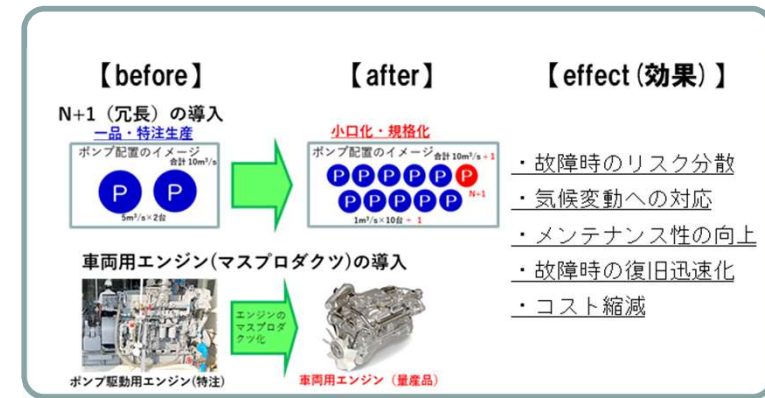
【before】

N+1（冗長）の導入

一品・特注生産

ポンプ配置のイメージ

合計 $10m^3/s$

P P

$5m^3/s \times 2$台

車両用エンジン(マスプロダクツ)の導入

ポンプ駆動用エンジン(特注)

【after】

小口化・規格化

ポンプ配置のイメージ

合計 $10m^3/s + 1$

P P P P P P

P P P P P

N+1

$1m^3/s \times 10$台 + 1

エンジンのマスプロダクツ化

車両用エンジン（量産品）

【effect(効果)】

・故障時のリスク分散

・気候変動への対応

・メンテナンス性の向上

・故障時の復旧迅速化

・コスト縮減